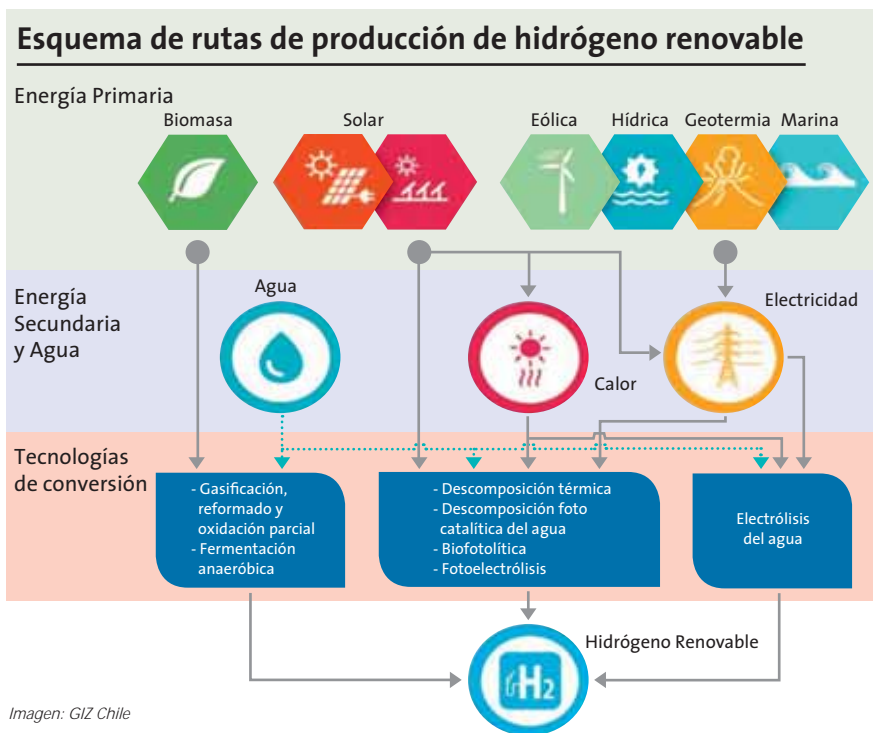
Esquema de rutas de producción de hidrógeno renovable

Energía Primaria

Biomasa

Solar

Eólica

Hídrica

Geotermia

Marina

Energía Secundaria y Agua

Agua

Calor

Electricidad

Tecnologías de conversión

- Gasificación, reformado y oxidación parcial
- Fermentación anaeróbica

- Descomposición térmica
- Descomposición foto catalítica del agua
- Biofotolítica
- Fotoelectrólisis

Electrólisis del agua

Hidrógeno Renovable

$H_2$

Imagen: GIZ Chile